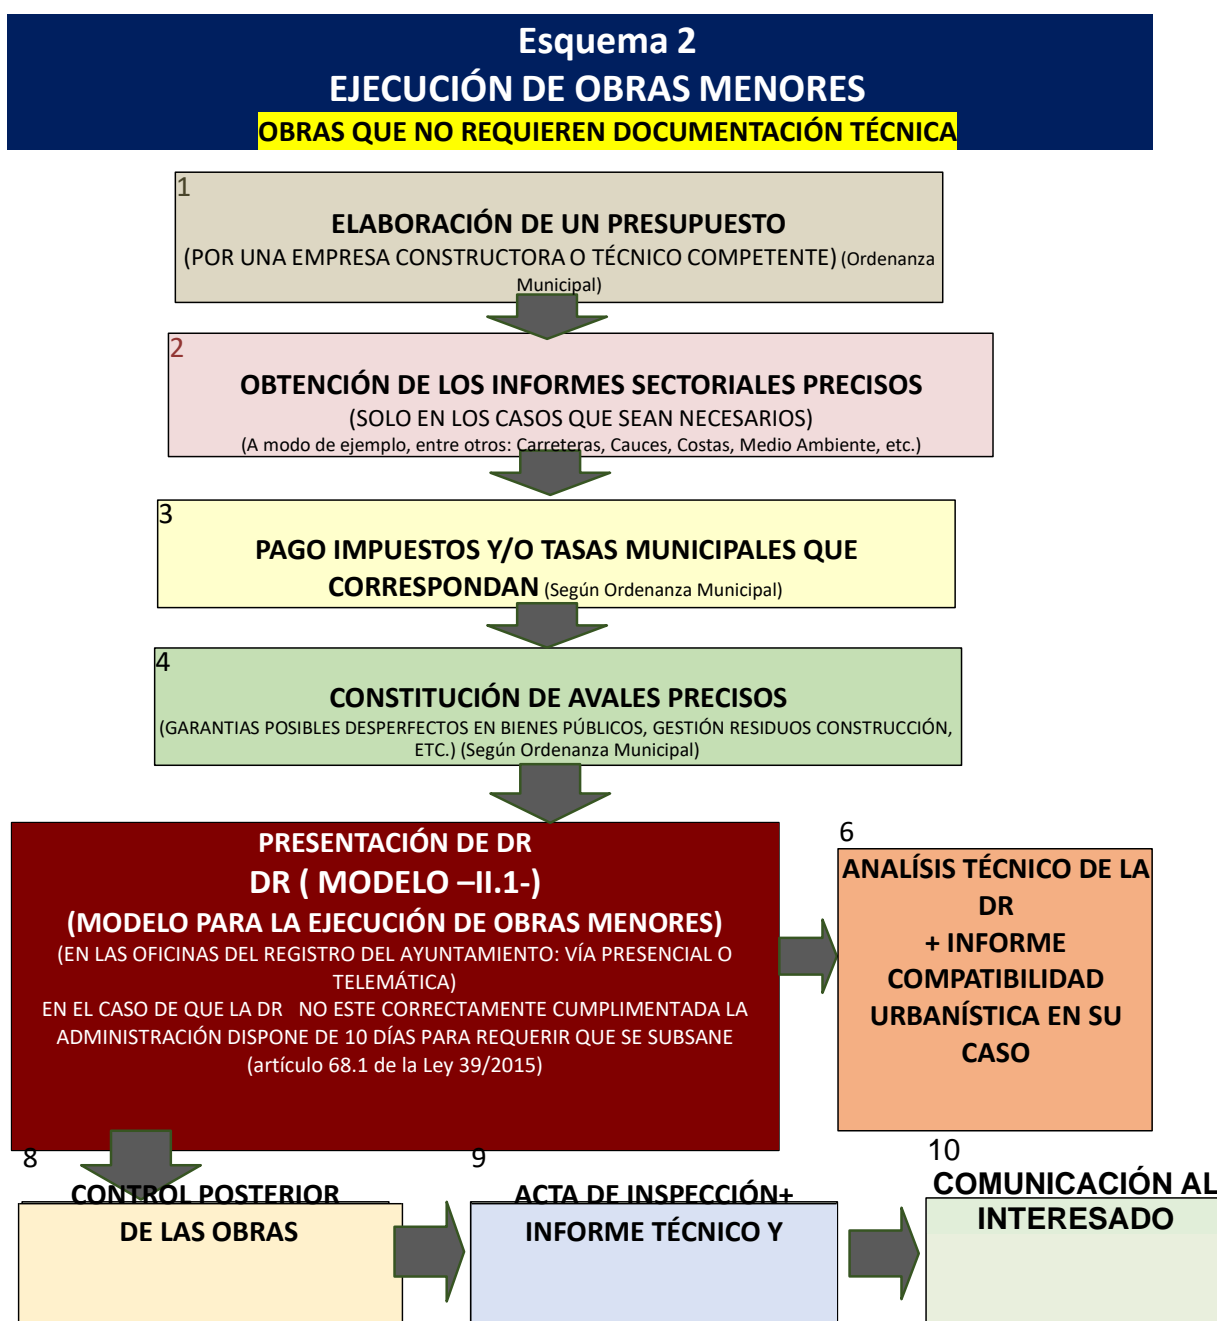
Esquema 2
EJECUCIÓN DE OBRAS MENORES
OBRAS QUE NO REQUIEREN DOCUMENTACIÓN TÉCNICA

1
ELABORACIÓN DE UN PRESUPUESTO
(POR UNA EMPRESA CONSTRUCTORA O TÉCNICO COMPETENTE) (Ordenanza Municipal)

2
OBTENCIÓN DE LOS INFORMES SECTORIALES PRECISOS
(SOLO EN LOS CASOS QUE SEAN NECESARIOS)
(A modo de ejemplo, entre otros: Carreteras, Cauces, Costas, Medio Ambiente, etc.)

3
PAGO IMPUESTOS Y/O TASAS MUNICIPALES QUE CORRESPONDAN (Según Ordenanza Municipal)

4
CONSTITUCIÓN DE AVALES PRECISOS
(GARANTIAS POSIBLES DESPERFECTOS EN BIENES PÚBLICOS, GESTIÓN RESIDUOS CONSTRUCCIÓN, ETC.) (Según Ordenanza Municipal)

PRESENTACIÓN DE DR
DR ( MODELO –II.1-)
(MODELO PARA LA EJECUCIÓN DE OBRAS MENORES)
(EN LAS OFICINAS DEL REGISTRO DEL AYUNTAMIENTO: VÍA PRESENCIAL O TELEMÁTICA)
EN EL CASO DE QUE LA DR NO ESTE CORRECTAMENTE CUMPLIMENTADA LA ADMINISTRACIÓN DISPONE DE 10 DÍAS PARA REQUERIR QUE SE SUBSANE
(artículo 68.1 de la Ley 39/2015)

6
ANALÍSIS TÉCNICO DE LA DR
+ INFORME COMPATIBILIDAD URBANÍSTICA EN SU CASO

8
CONTROL POSTERIOR DE LAS OBRAS

9
ACTA DE INSPECCIÓN+ INFORME TÉCNICO Y

10
COMUNICACIÓN AL INTERESADO